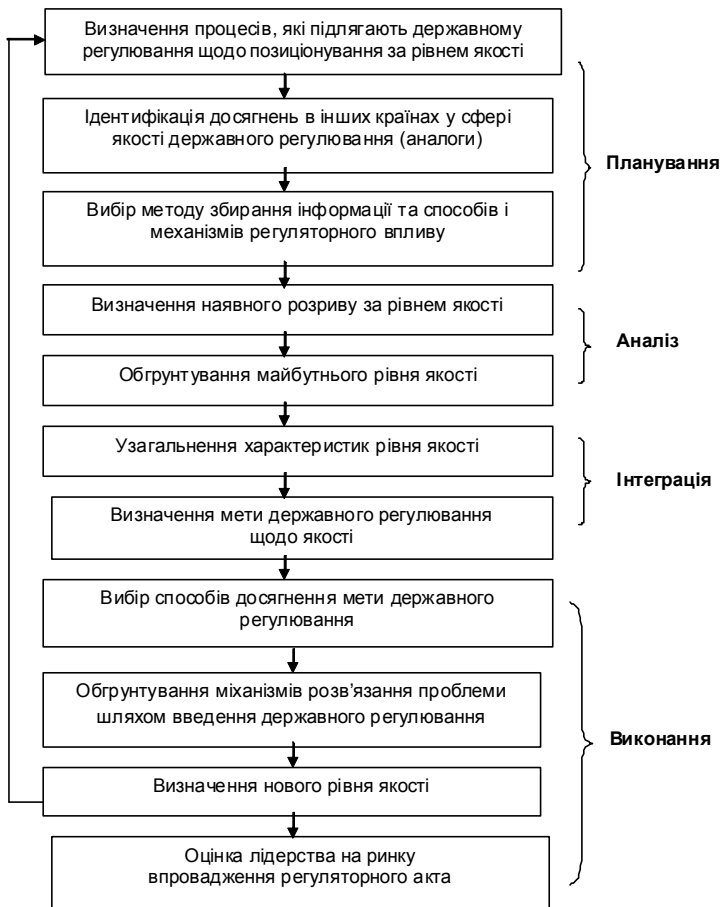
Визначення процесів, які підлягають державному регулювання щодо позиціонування за рівнем якості

Ідентифікація досягнень в інших країнах у сфері якості державного регулювання (аналоги)

Вибір методу збирання інформації та способів і механізмів регуляторного впливу

Планування

Визначення наявного розриву за рівнем якості

Обгрунтування майбутнього рівня якості

Аналіз

Узагальнення характеристик рівня якості

Визначення мети державного регулювання щодо якості

Інтеграція

Вибір способів досягнення мети державного регулювання

Обгрунтування міханізмів розв'язання проблеми шляхом введення державного регулювання

Визначення нового рівня якості

Оцінка лідерства на ринку впровадження регуляторного акта

Виконання